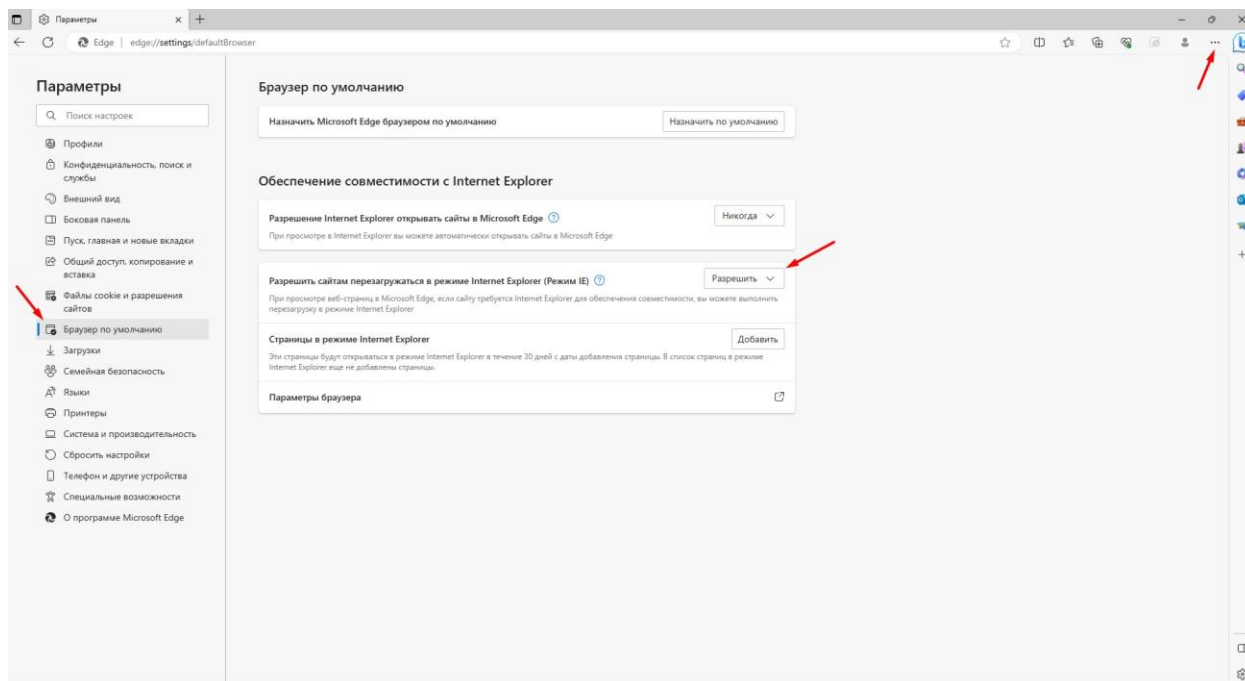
Параметры

Edge | edge://settings/defaultBrowser

Параметры

Поиск настроек

Профили
Конфиденциальность, поиск и службы
Внешний вид
Боковая панель
Пуск, главная и новые вкладки
Общий доступ, копирование и вставка
Файлы cookie и разрешения сайтов
Браузер по умолчанию
Загрузки
Семейная безопасность
Языки
Принтеры
Система и производительность
Сбросить настройки
Телефон и другие устройства
Специальные возможности
О программе Microsoft Edge

Браузер по умолчанию

Назначить Microsoft Edge браузером по умолчанию

Назначить по умолчанию

Обеспечение совместимости с Internet Explorer

Разрешение Internet Explorer открывать сайты в Microsoft Edge

При просмотре в Internet Explorer вы можете автоматически открывать сайты в Microsoft Edge

Никогда

Разрешить сайтам перезагружаться в режиме Internet Explorer (Режим IE)

При просмотре веб-страниц в Microsoft Edge, если сайту требуется Internet Explorer для обеспечения совместимости, вы можете выполнить перезагрузку в режиме Internet Explorer

Разрешить

Страницы в режиме Internet Explorer

Эти страницы будут открываться в режиме Internet Explorer в течение 30 дней с даты добавления страницы. В список страниц в режиме Internet Explorer еще не добавлены страницы.

Добавить

Параметры браузера